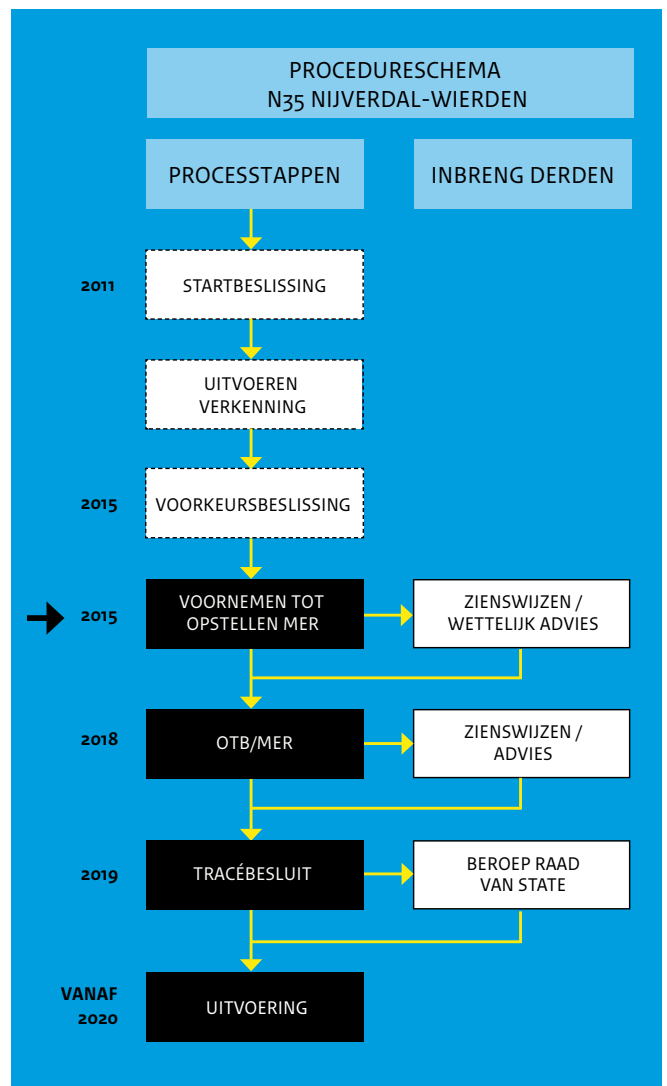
PROCEDURESCHEMA
N35 NIJVERDAL-WIERDEN

PROCESSTAPPEN

INBRENG DERDEN

2011

STARTBESLISSING

UITVOEREN VERKENNING

2015

VOORKEURSBESLISSING

2015

VOORNEMEN TOT OPSTELLEN MER

ZIENSWIJZEN / WETTELIJK ADVIES

2018

OTB/MER

ZIENSWIJZEN / ADVIES

2019

TRACÉBESLUIT

BEROEP RAAD VAN STATE

VANAF 2020

UITVOERING